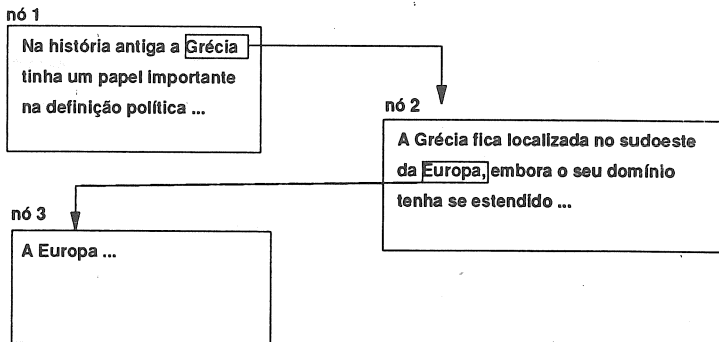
nó 1

Na história antiga a Grécia tinha um papel importante na definição política ...

nó 2

A Grécia fica localizada no sudoeste da Europa, embora o seu domínio tenha se estendido ...

nó 3

A Europa ...